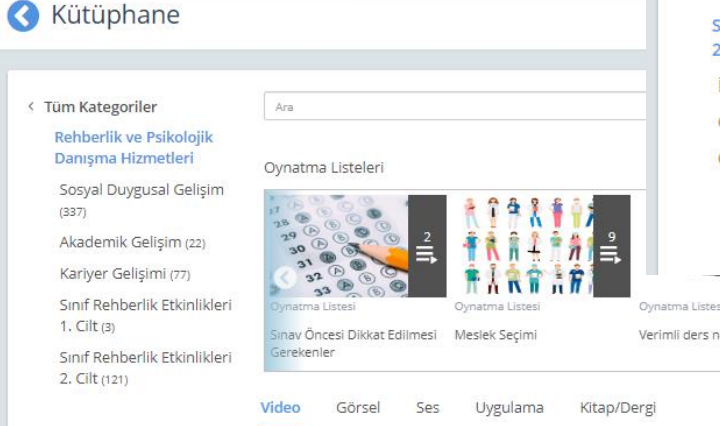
Kütüphane

S
2

‹ Tüm Kategoriler

Rehberlik ve Psikolojik Danışma Hizmetleri

Sosyal Duygusal Gelişim (337)

Akademik Gelişim (22)

Kariyer Gelişimi (77)

Sınıf Rehberlik Etkinlikleri 1. Cilt (3)

Sınıf Rehberlik Etkinlikleri 2. Cilt (121)

Ara

Oynatma Listeleri

2

9

Oynatma Listesi
Sınav Öncesi Dikkat Edilmesi Gerekenler

Oynatma Listesi
Meslek Seçimi

Oynatma Listes
Verimli ders n

Video Görsel Ses Uygulama Kitap/Dergi